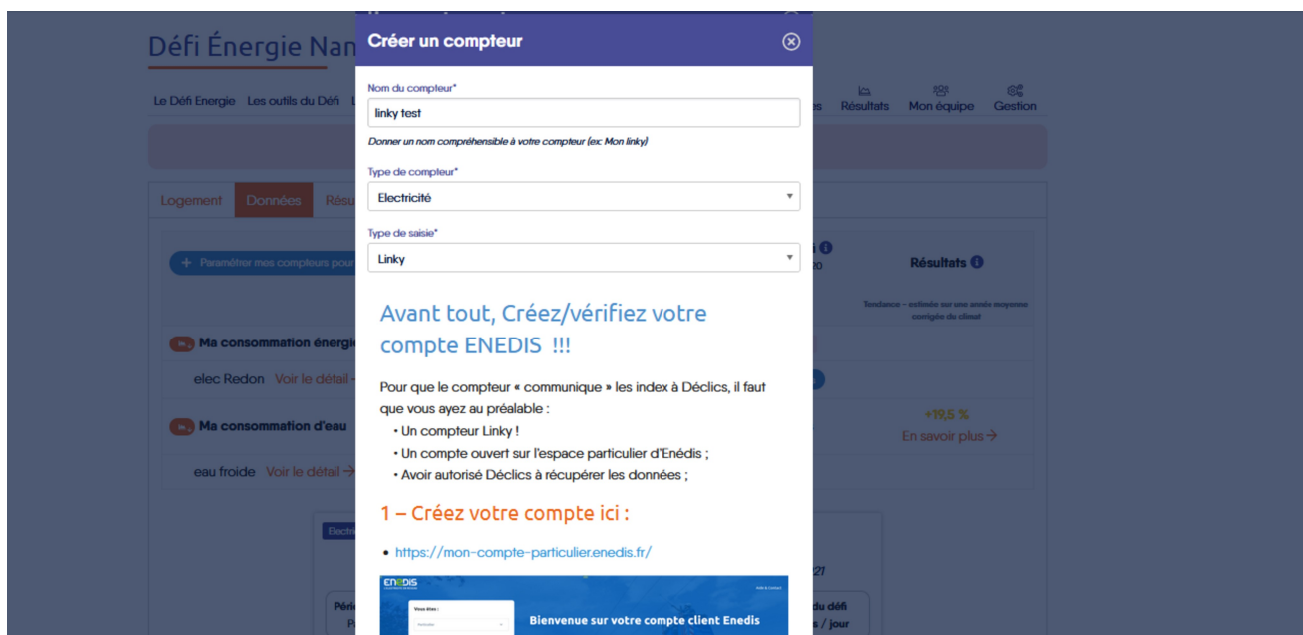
Défi Énergie Nan

Le Défi Energie Les outils du Défi

Résultats Mon équipe Gestion

Logement Données Résu

+ Paramétrer mes compteurs pour

Ma consommation énergi

elec Redon Voir le détail

Ma consommation d'eau

eau froide Voir le détail →

Résultats

Tendance – estimée sur une année moyenne corrigée du climat

+19,5 %

En savoir plus →

Créer un compteur

Nom du compteur*

linky test

Donner un nom compréhensible à votre compteur (ex: Mon linky)

Type de compteur*

Electricité

Type de saisie*

Linky

Avant tout, Créez/vérifiez votre compte ENEDIS !!!

Pour que le compteur « communique » les index à Déclics, il faut que vous ayez au préalable :

• Un compteur Linky !

• Un compte ouvert sur l'espace particulier d'Enédis ;

• Avoir autorisé Déclics à récupérer les données ;

1 – Créez votre compte ici :

• https://mon-compte-particulier.enedis.fr/

ENEDIS

Vous êtes :

Bienvenue sur votre compte client Enedis

du défi

s / jour